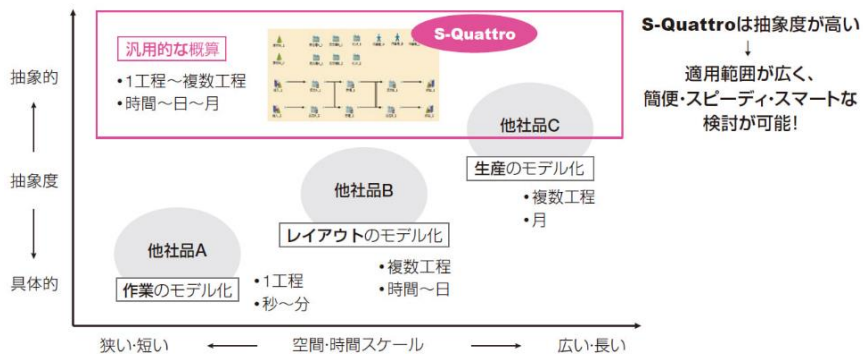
S-Quattro

汎用的な概算

• 1工程～複数工程
• 時間～日～月

S-Quattroは抽象度が高い
↓
適用範囲が広く、
簡便・スピーディ・スマートな
検討が可能!

抽象的
↑
抽象度
↓
具体的

他社品C
生産のモデル化
• 複数工程
• 月

他社品B
レイアウトのモデル化
• 複数工程
• 時間～日

他社品A
作業のモデル化
• 1工程
• 秒～分

狭い・短い ← 空間・時間スケール → 広い・長い